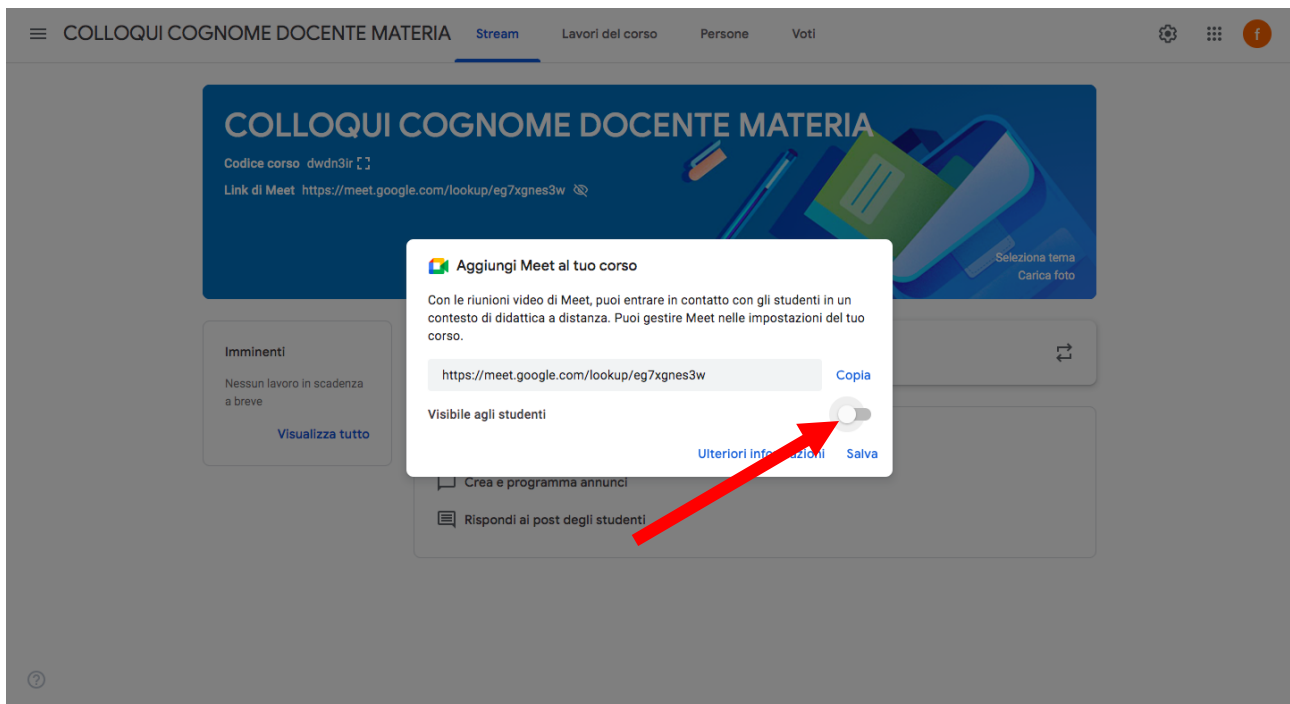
COLLOQUI COGNOME DOCENTE MATERIA Stream Lavori del corso Persone Voti

f

COLLOQUI COGNOME DOCENTE MATERIA

Codice corso dwdn3ir

Link di Meet https://meet.google.com/lookup/eg7xgnes3w

Seleziona tema
Carica foto

Imminenti

Nessun lavoro in scadenza a breve

Visualizza tutto

Aggiungi Meet al tuo corso

Con le riunioni video di Meet, puoi entrare in contatto con gli studenti in un contesto di didattica a distanza. Puoi gestire Meet nelle impostazioni del tuo corso.

https://meet.google.com/lookup/eg7xgnes3w Copia

Visibile agli studenti

Ulteriori info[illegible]zioni Salva

Crea e programma annunci

Rispondi ai post degli studenti

?